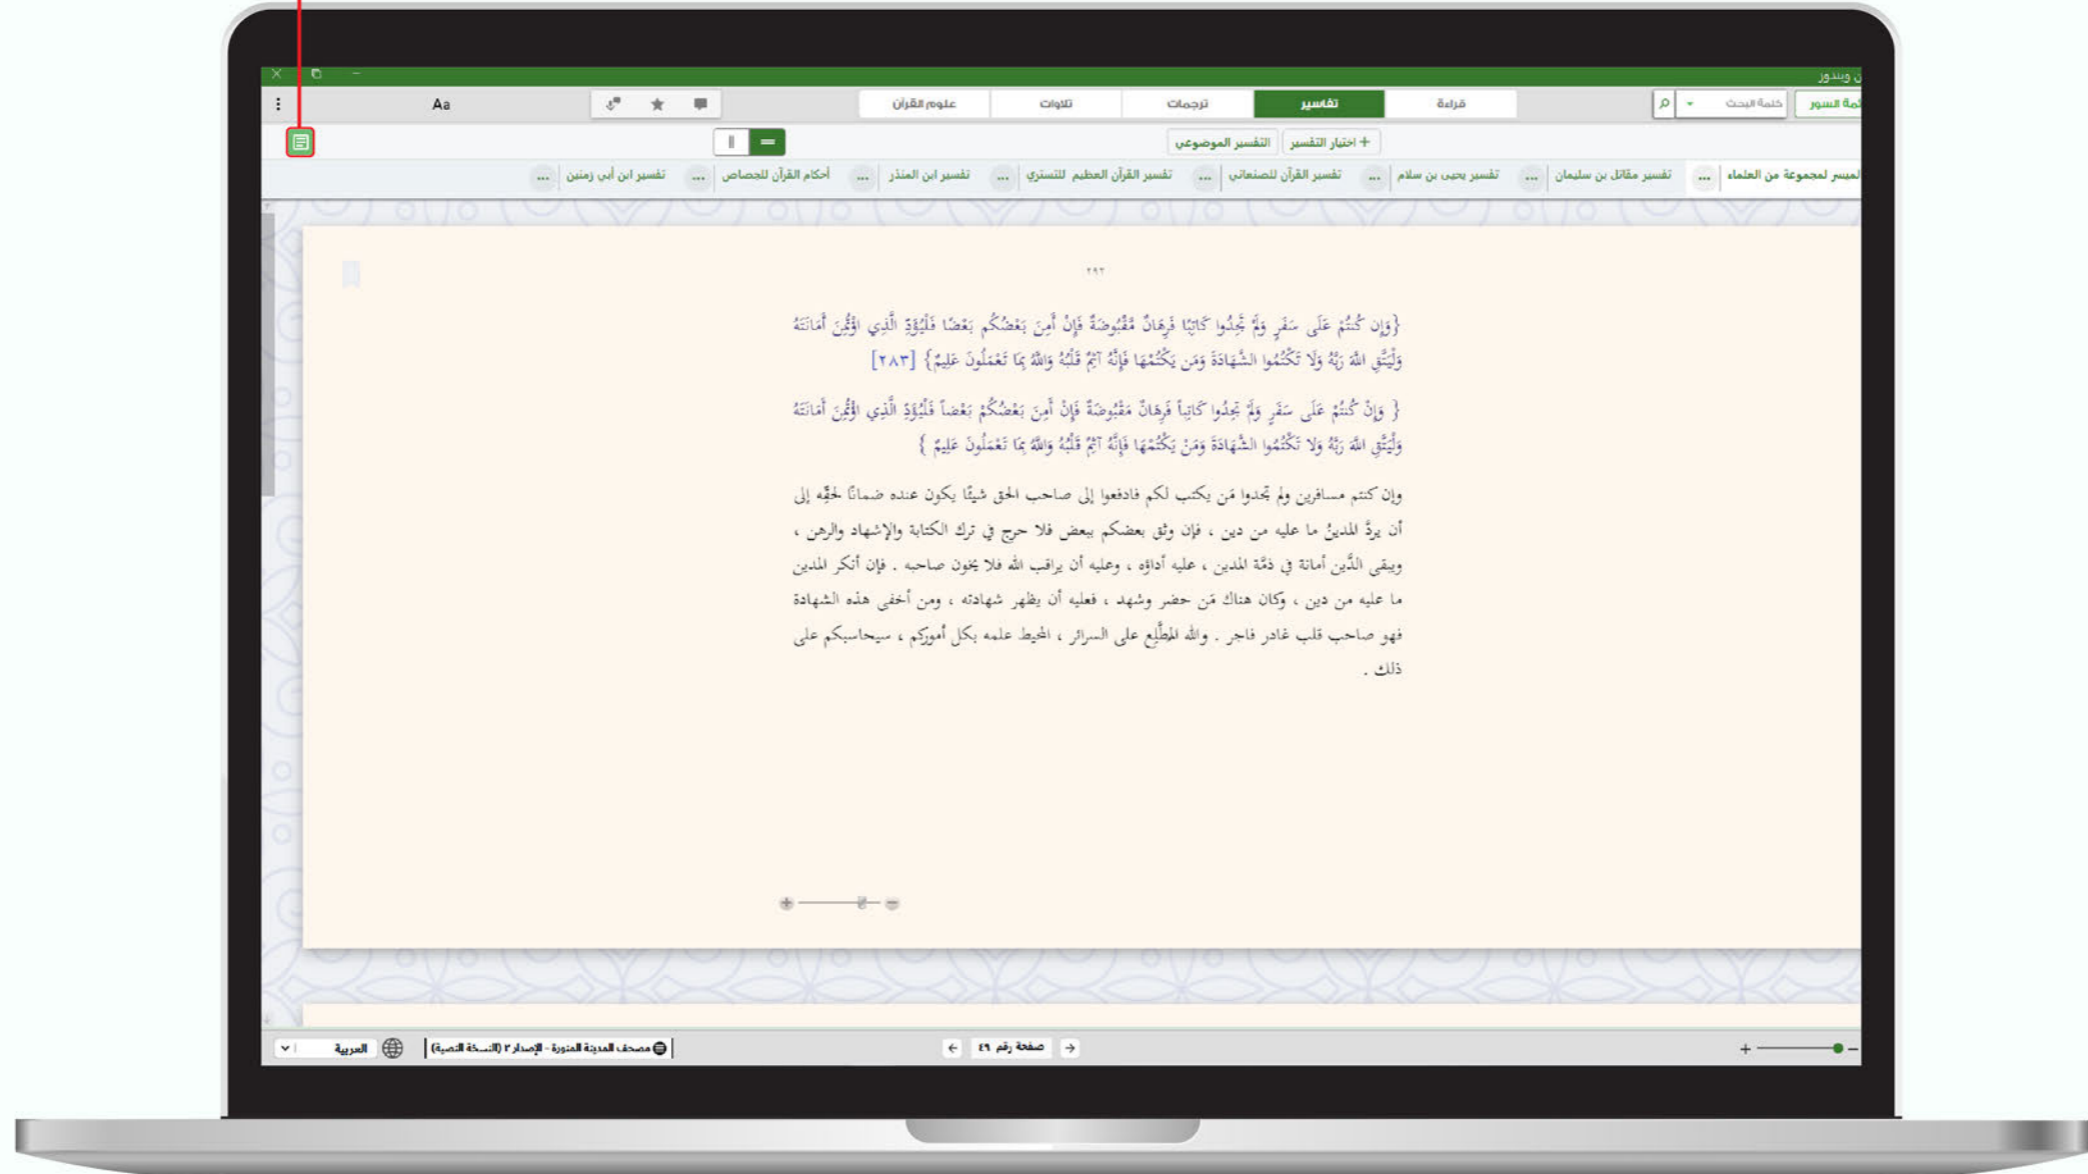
ن ويندوز

قائمة السور | كلمة البحث | قراءة | تفاسير | ترجمات | تلاوات | علوم القرآن | Aa

+ اختيار التفسير | التفسير الموضوعي

الميسر لمجموعة من العلماء ... | تفسير مقاتل بن سليمان ... | تفسير يحيى بن سلام ... | تفسير القرآن للصنعاني ... | تفسير القرآن العظيم للتستري ... | تفسير ابن المنذر ... | أحكام القرآن للجصاص ... | تفسير ابن أبي زمنين ...

٢٩٢

{وَإِن كُنتُمْ عَلَىٰ سَفَرٍ وَلَمْ تَجِدُوا كَاتِبًا فَرِهَانٌ مَّقْبُوضَةٌ فَإِنْ أَمِنَ بَعْضُكُم بَعْضًا فَلْيُؤَدِّ الَّذِي اؤْتُمِنَ أَمَانَتَهُ وَلْيَتَّقِ اللَّهَ رَبَّهُ وَلَا تَكْتُمُوا الشَّهَادَةَ وَمَن يَكْتُمْهَا فَإِنَّهُ آثِمٌ قَلْبُهُ وَاللَّهُ بِمَا تَعْمَلُونَ عَلِيمٌ} [٢٨٣]

{ وَإِنْ كُنتُمْ عَلَىٰ سَفَرٍ وَلَمْ تَجِدُوا كَاتِباً فَرِهَانٌ مَقْبُوضَةٌ فَإِنْ أَمِنَ بَعْضُكُمْ بَعْضاً فَلْيُؤَدِّ الَّذِي اؤْتُمِنَ أَمَانَتَهُ وَلْيَتَّقِ اللَّهَ رَبَّهُ وَلَا تَكْتُمُوا الشَّهَادَةَ وَمَنْ يَكْتُمْهَا فَإِنَّهُ آثِمٌ قَلْبُهُ وَاللَّهُ بِمَا تَعْمَلُونَ عَلِيمٌ }

وإن كنتم مسافرين ولم تجدوا مَن يكتب لكم فادفعوا إلى صاحب الحق شيئًا يكون عنده ضمانًا لحقّه إلى أن يردَّ المدينُ ما عليه من دين ، فإن وثق بعضكم ببعض فلا حرج في ترك الكتابة والإشهاد والرهن ، ويبقى الدَّين أمانة في ذمَّة المدين ، عليه أداؤه ، وعليه أن يراقب الله فلا يخون صاحبه . فإن أنكر المدين ما عليه من دين ، وكان هناك مَن حضر وشهد ، فعليه أن يظهر شهادته ، ومن أخفى هذه الشهادة فهو صاحب قلب غادر فاجر . والله المطَّلِع على السرائر ، المحيط علمه بكل أموركم ، سيحاسبكم على ذلك .

العربية | مصحف المدينة المنورة - الإصدار ٢ (النسخة النصية) | صفحة رقم ٤٩